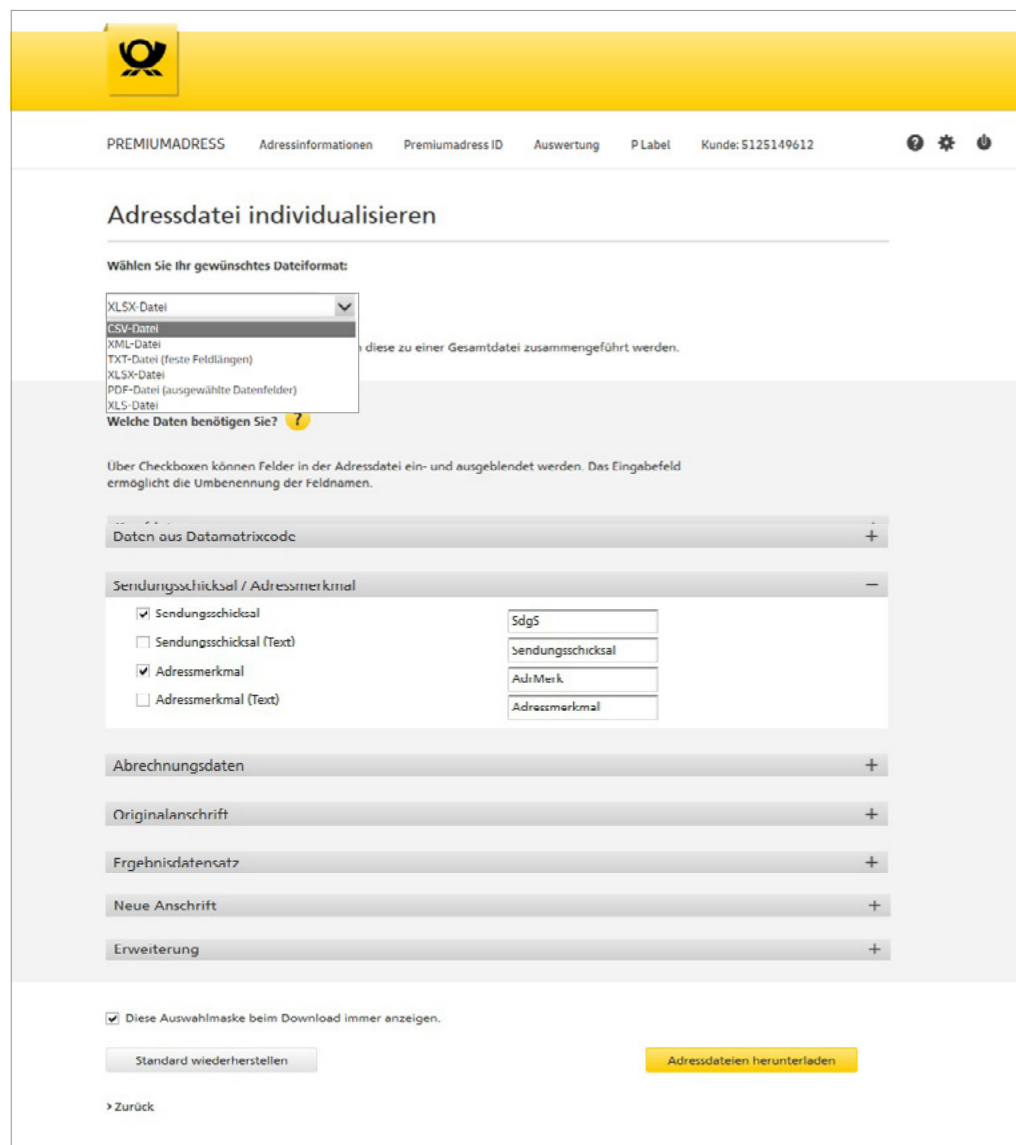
PREMIUMADRESS Adressinformationen Premiumadress ID Auswertung P Label Kunde: 5125149612

Adressdatei individualisieren

Wählen Sie Ihr gewünschtes Dateiformat:

XLSX-Datei
CSV-Datei
XML-Datei
TXT-Datei (feste Feldlängen)
XLSX-Datei
PDF-Datei (ausgewählte Datenfelder)
XLS-Datei

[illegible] diese zu einer Gesamtdatei zusammengeführt werden.

Welche Daten benötigen Sie? ?

Über Checkboxen können Felder in der Adressdatei ein- und ausgeblendet werden. Das Eingabefeld ermöglicht die Umbenennung der Feldnamen.

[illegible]

Daten aus Datamatrixcode +

Sendungsschicksal / Adressmerkmal –

Sendungsschicksal SdgS
Sendungsschicksal (Text) Sendungsschicksal
Adressmerkmal AdrMerk
Adressmerkmal (Text) Adressmerkmal

Abrechnungsdaten +

Originalanschrift +

Ergebnisdatensatz +

Neue Anschrift +

Erweiterung +

Diese Auswahlmaske beim Download immer anzeigen.

Standard wiederherstellen

Adressdateien herunterladen

› Zurück